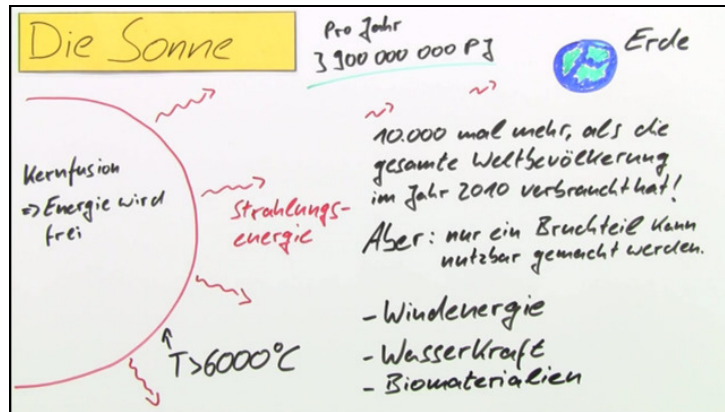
Die Sonne

Pro Jahr
3 900 000 000 PJ

Erde

Kernfusion
⇒ Energie wird frei

Strahlungs-
energie

$T > 6000°C$

10.000 mal mehr, als die gesamte Weltbevölkerung im Jahr 2010 verbraucht hat!

Aber: nur ein Bruchteil kann nutzbar gemacht werden.

- Windenergie
- Wasserkraft
- Biomaterialien